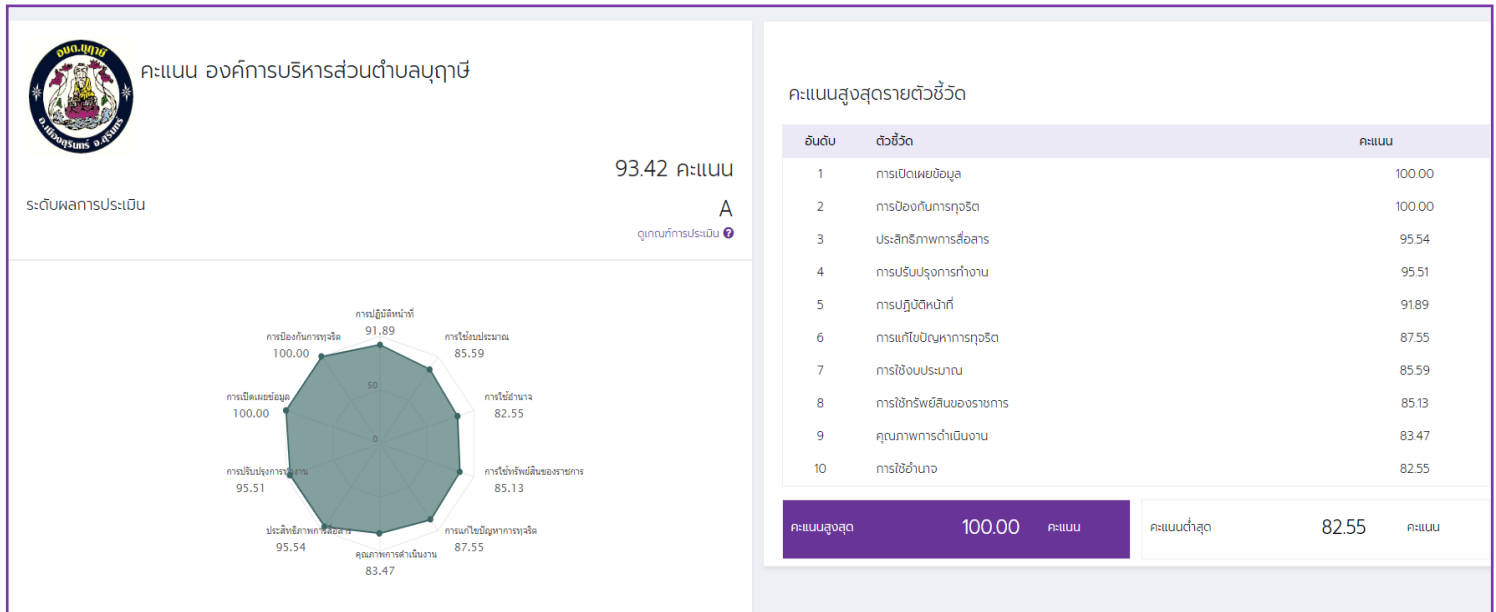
อบต.บุฤาษี
อ.เมืองสุรินทร์ จ.สุรินทร์

คะแนน องค์การบริหารส่วนตำบลบุฤาษี

93.42 คะแนน

ระดับผลการประเมิน

A

ดูเกณฑ์การประเมิน

การปฏิบัติหน้าที่
91.89

การใช้งบประมาณ
85.59

การใช้อำนาจ
82.55

การใช้ทรัพย์สินของราชการ
85.13

การแก้ไขปัญหาการทุจริต
87.55

คุณภาพการดำเนินงาน
83.47

ประสิทธิภาพการสื่อสาร
95.54

การปรับปรุงการทำงาน
95.51

การเปิดเผยข้อมูล
100.00

การป้องกันการทุจริต
100.00

50

0

คะแนนสูงสุดรายตัวชี้วัด

| อันดับ | ตัวชี้วัด | คะแนน |
|---|---|---|
| 1 | การเปิดเผยข้อมูล | 100.00 |
| 2 | การป้องกันการทุจริต | 100.00 |
| 3 | ประสิทธิภาพการสื่อสาร | 95.54 |
| 4 | การปรับปรุงการทำงาน | 95.51 |
| 5 | การปฏิบัติหน้าที่ | 91.89 |
| 6 | การแก้ไขปัญหาการทุจริต | 87.55 |
| 7 | การใช้งบประมาณ | 85.59 |
| 8 | การใช้ทรัพย์สินของราชการ | 85.13 |
| 9 | คุณภาพการดำเนินงาน | 83.47 |
| 10 | การใช้อำนาจ | 82.55 |

คะแนนสูงสุด 100.00 คะแนน

คะแนนต่ำสุด 82.55 คะแนน